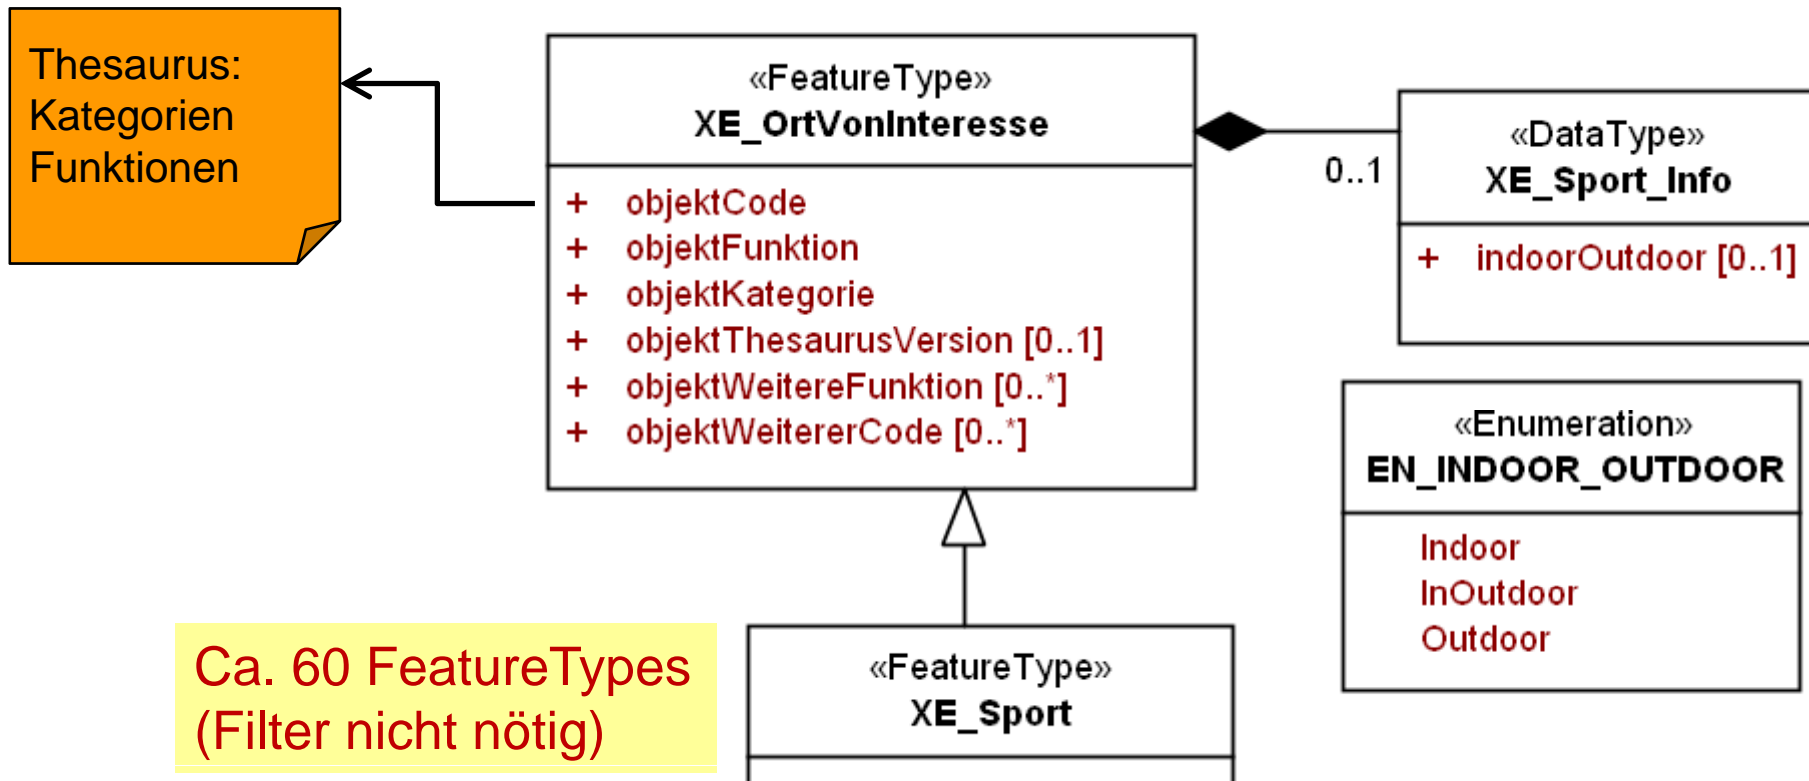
Thesaurus:
Kategorien
Funktionen

«FeatureType»
XE_OrtVonInteresse

+ objektCode
+ objektFunktion
+ objektKategorie
+ objektThesaurusVersion [0..1]
+ objektWeitereFunktion [0..*]
+ objektWeitererCode [0..*]

0..1

«DataType»
XE_Sport_Info

+ indoorOutdoor [0..1]

«Enumeration»
EN_INDOOR_OUTDOOR

Indoor
InOutdoor
Outdoor

Ca. 60 FeatureTypes
(Filter nicht nötig)

«FeatureType»
XE_Sport